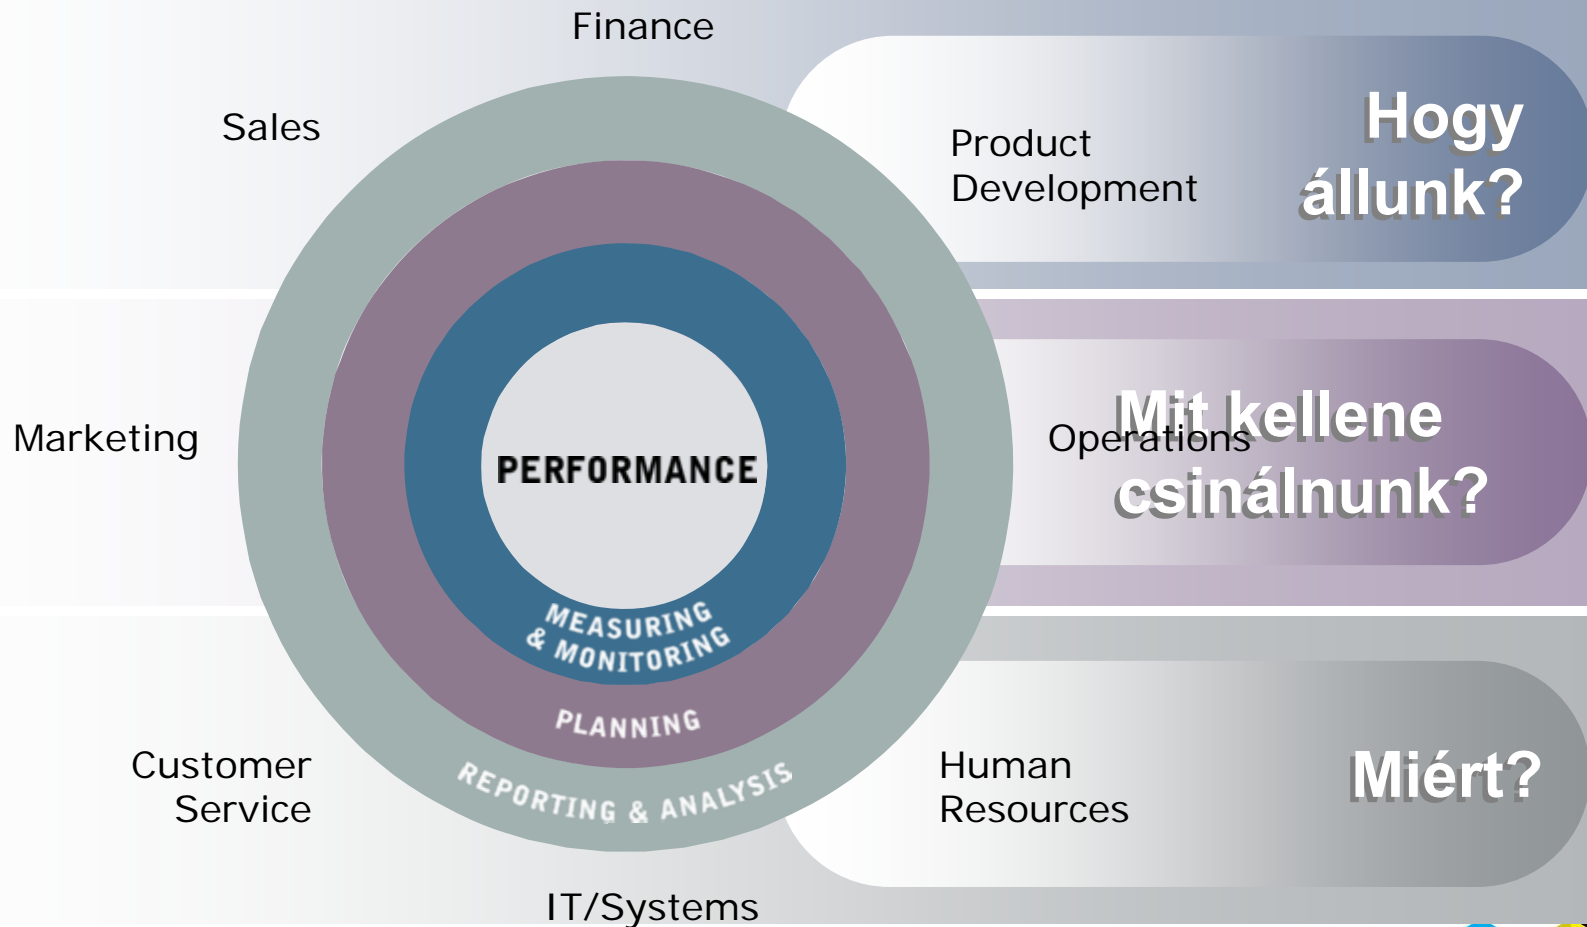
Finance

Sales

Product Development

Hogy állunk?

Marketing

PERFORMANCE

Operations

Mit kellene csinálnunk?

MEASURING & MONITORING

PLANNING

REPORTING & ANALYSIS

Customer Service

Human Resources

Miért?

IT/Systems